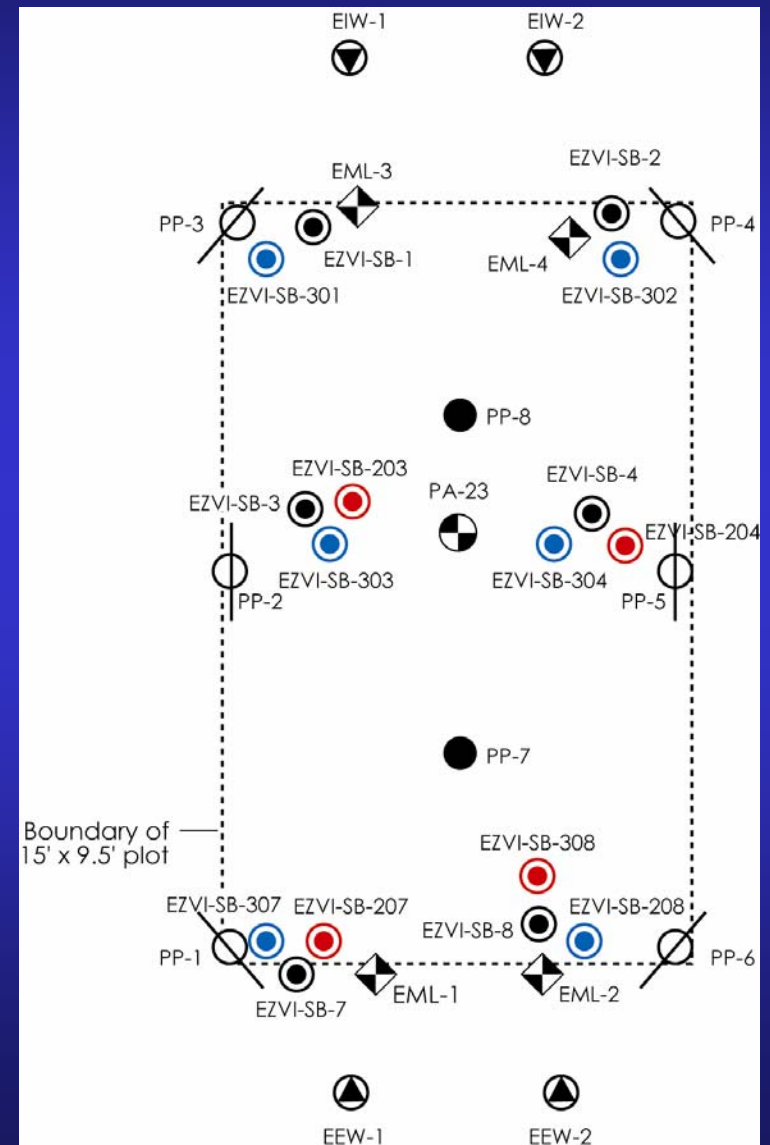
EIW-1
EIW-2
EML-3
EZVI-SB-2
PP-3
PP-4
EZVI-SB-1
EML-4
EZVI-SB-301
EZVI-SB-302
PP-8
EZVI-SB-203
EZVI-SB-4
PA-23
EZVI-SB-3
EZVI-SB-204
EZVI-SB-303
EZVI-SB-304
PP-2
PP-5
PP-7
Boundary of 15' x 9.5' plot
EZVI-SB-308
EZVI-SB-307
EZVI-SB-207
EZVI-SB-208
EZVI-SB-8
PP-1
PP-6
EZVI-SB-7
EML-1
EML-2
EEW-1
EEW-2